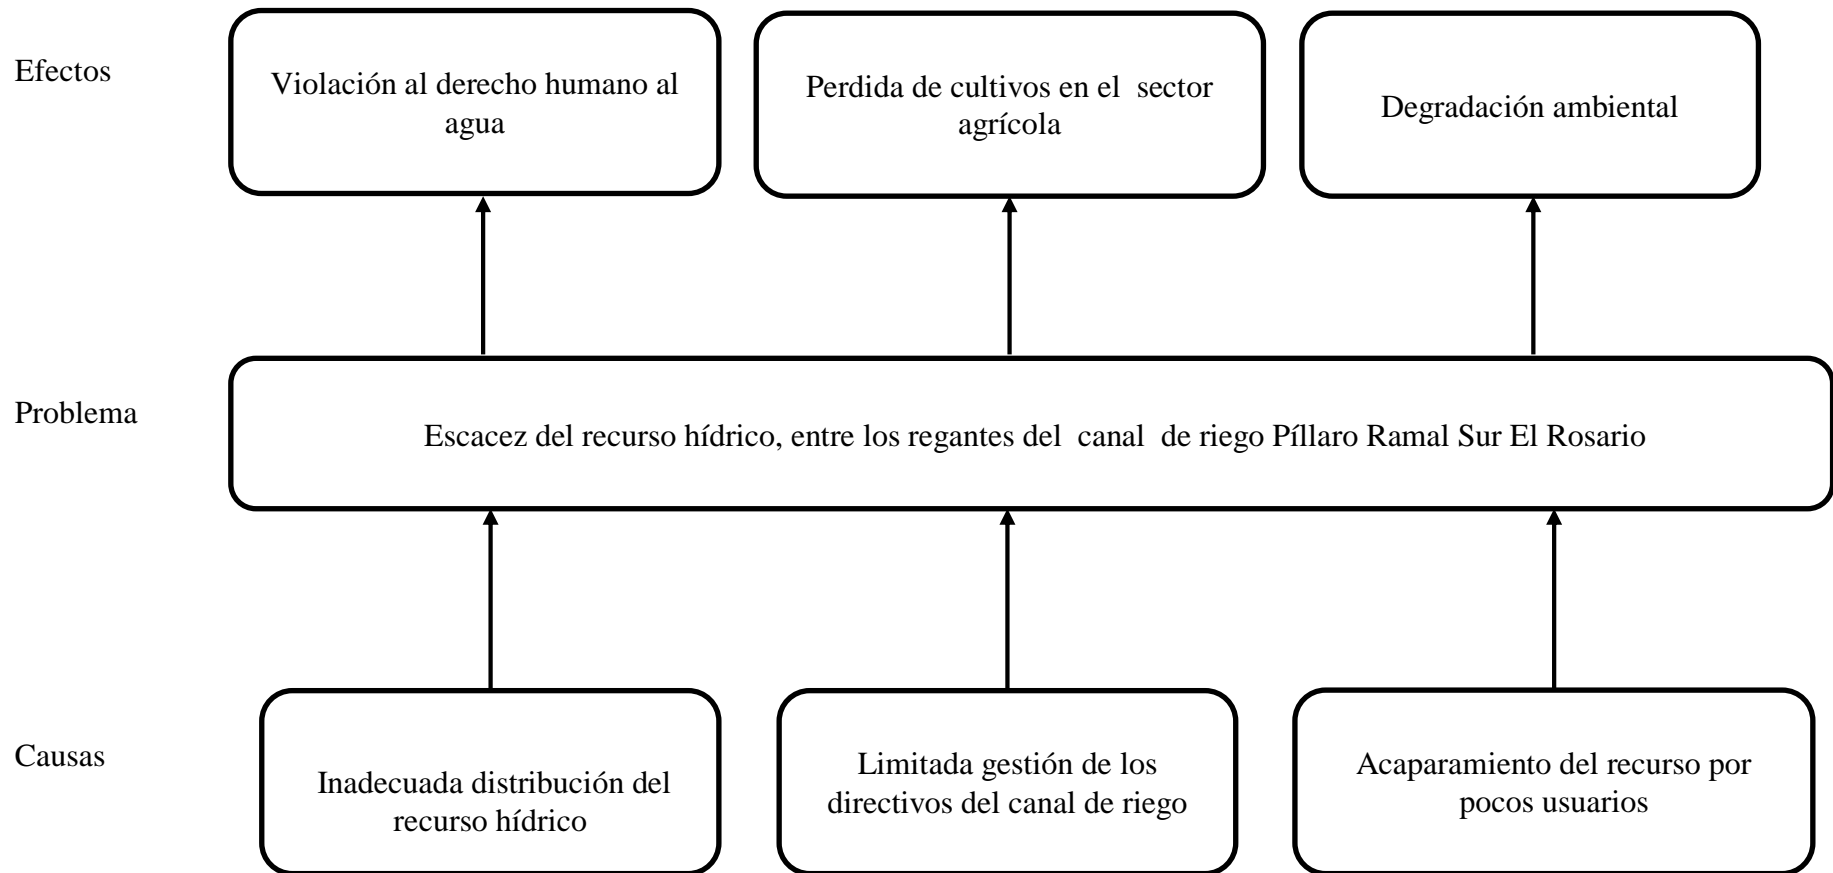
Efectos

Violación al derecho humano al agua

Perdida de cultivos en el sector agrícola

Degradación ambiental

Problema

Escacez del recurso hídrico, entre los regantes del canal de riego Píllaro Ramal Sur El Rosario

Causas

Inadecuada distribución del recurso hídrico

Limitada gestión de los directivos del canal de riego

Acaparamiento del recurso por pocos usuarios